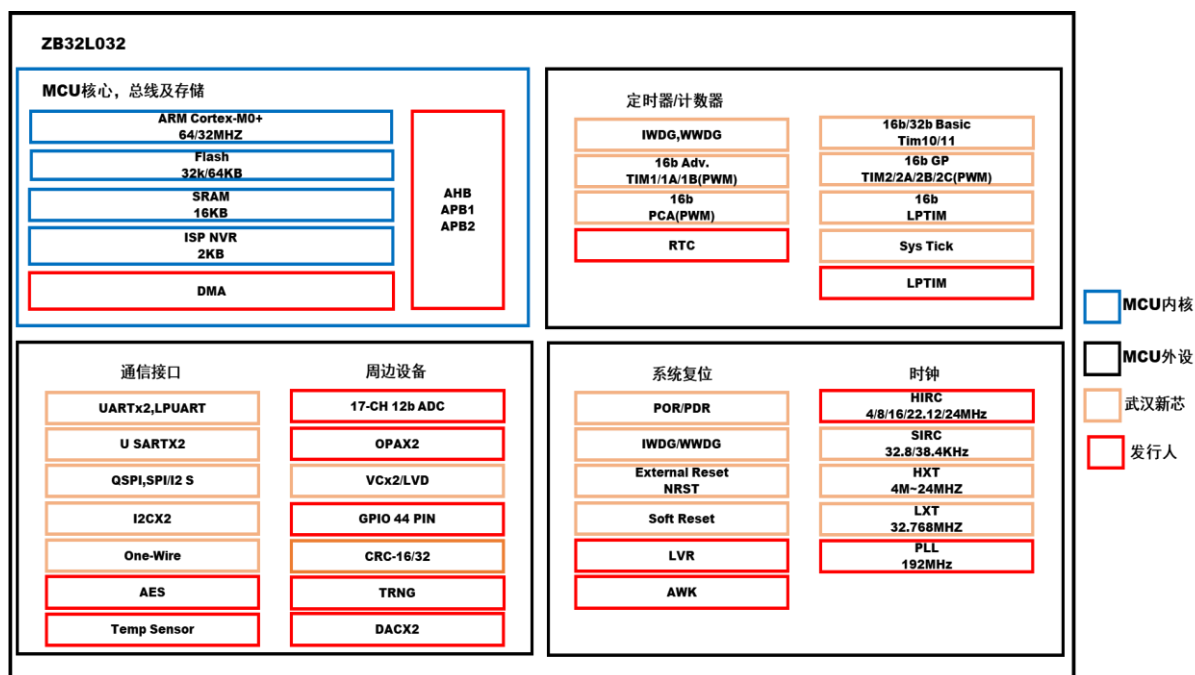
ZB32L032

MCU核心，总线及存储

ARM Cortex-M0+
64/32MHZ

Flash
32k/64KB

SRAM
16KB

ISP NVR
2KB

DMA

AHB
APB1
APB2

定时器/计数器

IWDG,WWDG

16b Adv.
TIM1/1A/1B(PWM)

16b
PCA(PWM)

RTC

16b/32b Basic
Tim10/11

16b GP
TIM2/2A/2B/2C(PWM)

16b
LPTIM

Sys Tick

LPTIM

通信接口

UARTx2,LPUART

U SARTX2

QSPI,SPI/I2 S

I2CX2

One-Wire

AES

Temp Sensor

周边设备

17-CH 12b ADC

OPAX2

VCx2/LVD

GPIO 44 PIN

CRC-16/32

TRNG

DACX2

系统复位

POR/PDR

IWDG/WWDG

External Reset
NRST

Soft Reset

LVR

AWK

时钟

HIRC
4/8/16/22.12/24MHz

SIRC
32.8/38.4KHz

HXT
4M~24MHZ

LXT
32.768MHZ

PLL
192MHz

MCU内核

MCU外设

武汉新芯

发行人